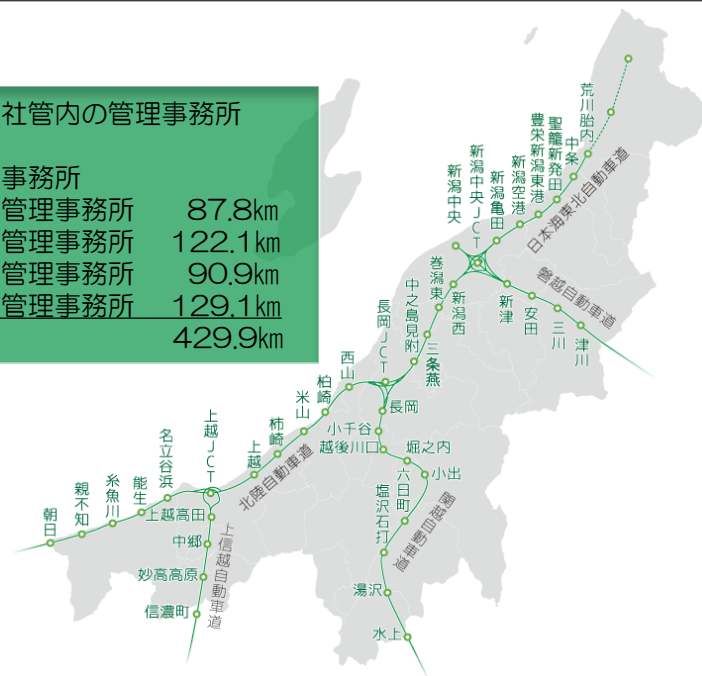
社管内の管理事務所

事務所
管理事務所　87.8km
管理事務所　122.1km
管理事務所　90.9km
管理事務所　129.1km
429.9km

荒川胎内
中条
聖籠新発田
豊栄新潟東港
新潟空港
新潟亀田
新潟中央JCT
新潟中央
日本海東北自動車道
巻潟東
新潟西
新津
安田
三川
津川
磐越自動車道
中之島見附
長岡JCT
三条燕
西山
柏崎
米山
長岡
小千谷
越後川口
堀之内
小出
六日町
塩沢石打
関越自動車道
湯沢
水上
上越JCT
柿崎
上越
北陸自動車道
名立谷浜
能生
糸魚川
親不知
朝日
上越高田
中郷
妙高高原
信濃町
上信越自動車道